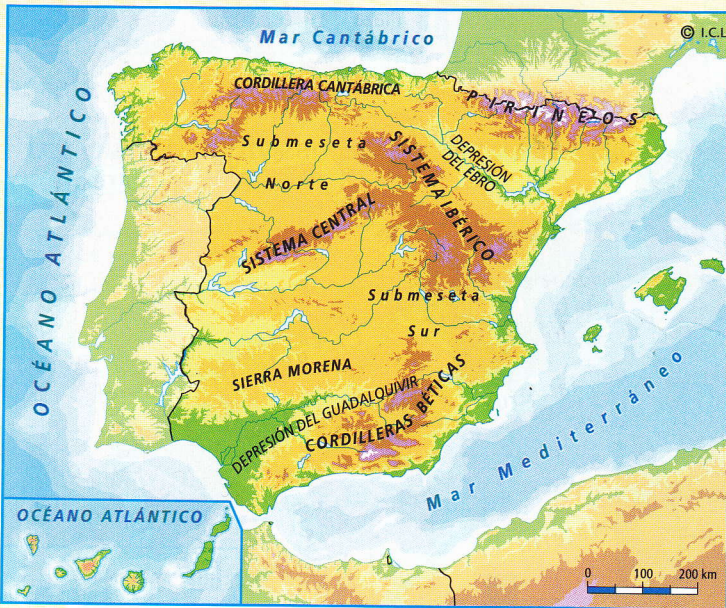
Mar Cantábrico

© I.C.L.

OCÉANO ATLÁNTICO

CORDILLERA CANTÁBRICA

PIRINEOS

Submeseta Norte

SISTEMA IBÉRICO

DEPRESIÓN DEL EBRO

SISTEMA CENTRAL

Submeseta Sur

SIERRA MORENA

DEPRESIÓN DEL GUADALQUIVIR

CORDILLERAS BÉTICAS

Mar Mediterráneo

OCÉANO ATLÁNTICO

0 100 200 km